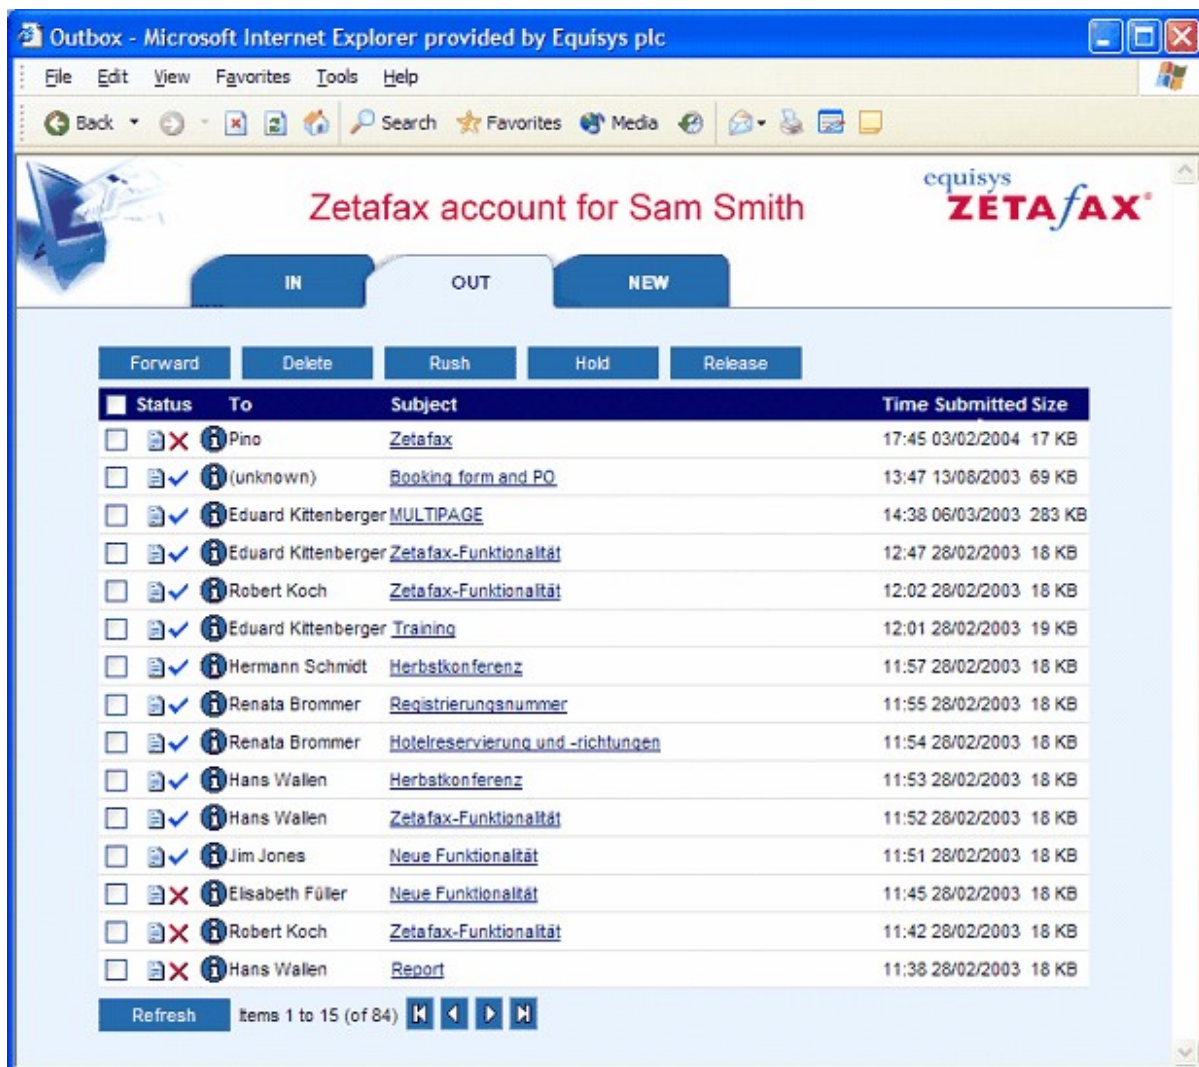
Outbox - Microsoft Internet Explorer provided by Equisys plc

File Edit View Favorites Tools Help

Back Search Favorites Media

Zetafax account for Sam Smith

equisys ZETAFAX

IN OUT NEW

Forward Delete Rush Hold Release

| Status | To | Subject | Time Submitted | Size |
|---|---|---|---|---|
| | Pino | Zetafax | 17:45 03/02/2004 | 17 KB |
| | (unknown) | Booking form and PO | 13:47 13/08/2003 | 69 KB |
| | Eduard Kittenberger | MULTIPAGE | 14:38 06/03/2003 | 283 KB |
| | Eduard Kittenberger | Zetafax-Funktionalität | 12:47 28/02/2003 | 18 KB |
| | Robert Koch | Zetafax-Funktionalität | 12:02 28/02/2003 | 18 KB |
| | Eduard Kittenberger | Training | 12:01 28/02/2003 | 19 KB |
| | Hermann Schmidt | Herbstkonferenz | 11:57 28/02/2003 | 18 KB |
| | Renata Brommer | Registrierungsnummer | 11:55 28/02/2003 | 18 KB |
| | Renata Brommer | Hotelreservierung und -richtungen | 11:54 28/02/2003 | 18 KB |
| | Hans Wallen | Herbstkonferenz | 11:53 28/02/2003 | 18 KB |
| | Hans Wallen | Zetafax-Funktionalität | 11:52 28/02/2003 | 18 KB |
| | Jim Jones | Neue Funktionalität | 11:51 28/02/2003 | 18 KB |
| | Elisabeth Füller | Neue Funktionalität | 11:45 28/02/2003 | 18 KB |
| | Robert Koch | Zetafax-Funktionalität | 11:42 28/02/2003 | 18 KB |
| | Hans Wallen | Report | 11:38 28/02/2003 | 18 KB |

Refresh Items 1 to 15 (of 84)